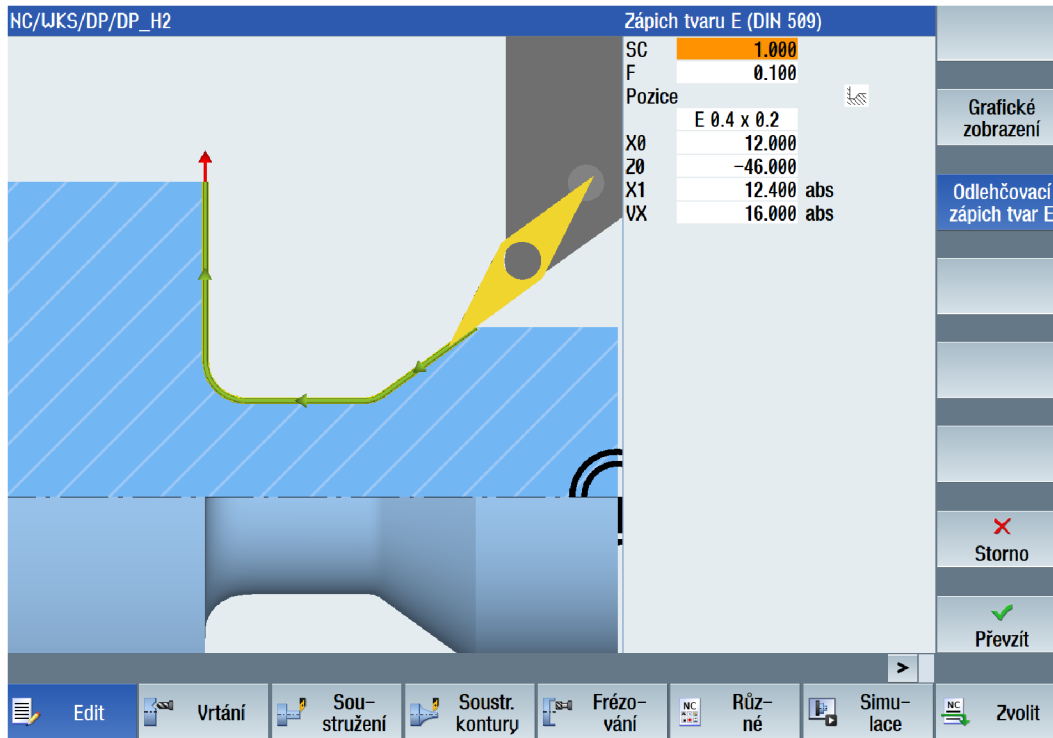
NC/WKS/DP/DP_H2

Zápich tvaru E (DIN 509)

| | |
|---|---|
| SC | 1.000 |
| F | 0.100 |
| Pozice | |
| | E 0.4 x 0.2 |
| X0 | 12.000 |
| Z0 | −46.000 |
| X1 | 12.400 abs |
| VX | 16.000 abs |

Grafické zobrazení

Odlehčovací zápich tvar E

Storno

Převzít

>

Edit

Vrtání

Soustružení

Soustr. kontury

Frézování

NC

Různé

Simulace

NC

Zvolit